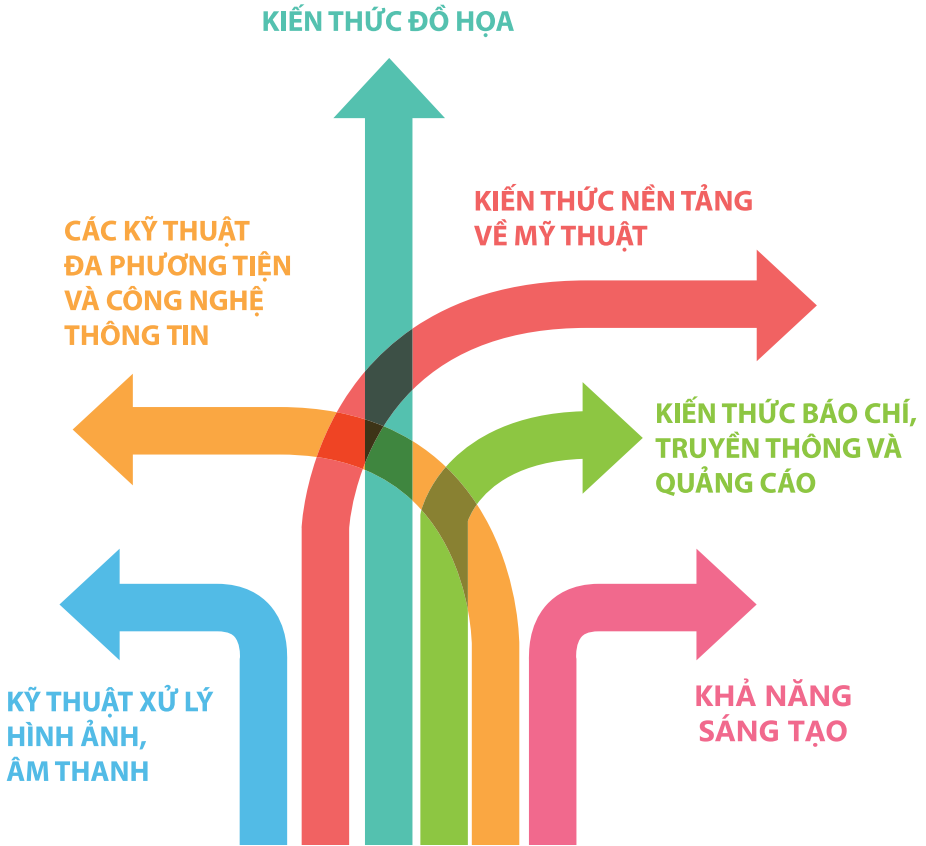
KIẾN THỨC ĐỒ HỌA

CÁC KỸ THUẬT
ĐA PHƯƠNG TIỆN
VÀ CÔNG NGHỆ
THÔNG TIN

KIẾN THỨC NỀN TẢNG
VỀ MỸ THUẬT

KIẾN THỨC BÁO CHÍ,
TRUYỀN THÔNG VÀ
QUẢNG CÁO

KỸ THUẬT XỬ LÝ
HÌNH ẢNH,
ÂM THANH

KHẢ NĂNG
SÁNG TẠO